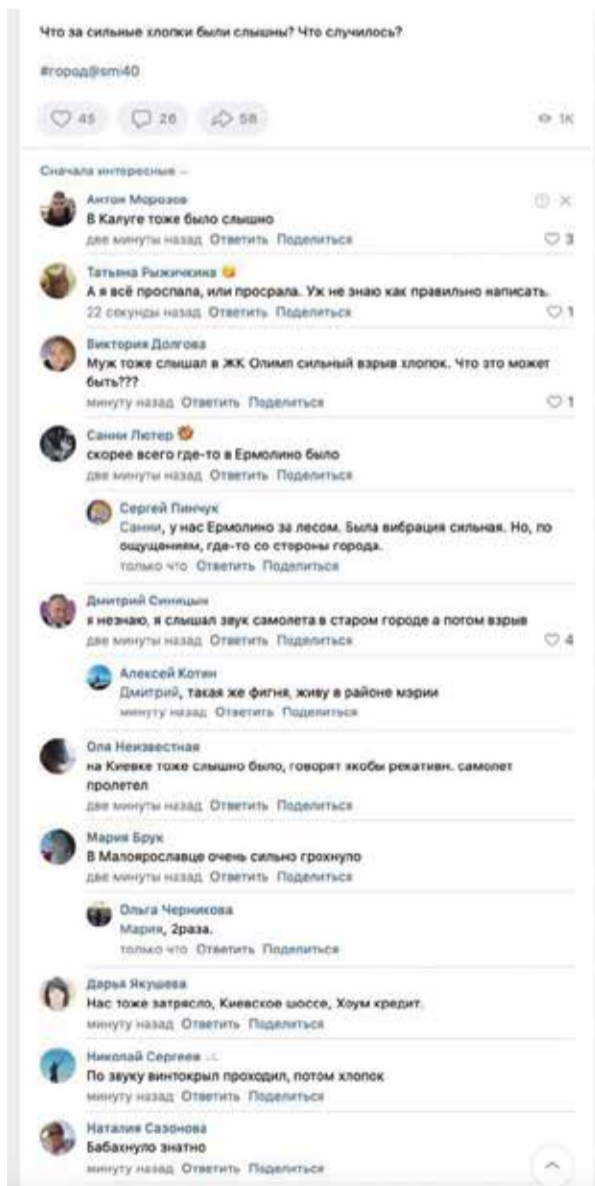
Что за сильные хлопки были слышны? Что случилось?

#город@smi40

45 26 58 1K

Сначала интересные

Антон Морозов
В Калуге тоже было слышно
две минуты назад Ответить Поделиться 3

Татьяна Рыжичкина
А я всё проспала, или просрала. Уж не знаю как правильно написать.
22 секунды назад Ответить Поделиться 1

Виктория Долгова
Муж тоже слышал в ЖК Олимп сильный взрыв хлопок. Что это может быть???
минуту назад Ответить Поделиться 1

Санни Лютер
скорее всего где-то в Ермолино было
две минуты назад Ответить Поделиться

Сергей Пинчук
Санни, у нас Ермолино за лесом. Была вибрация сильная. Но, по ощущениям, где-то со стороны города.
только что Ответить Поделиться

Дмитрий Синицын
я незнаю, я слышал звук самолета в старом городе а потом взрыв
две минуты назад Ответить Поделиться 4

Алексей Котин
Дмитрий, такая же фигня, живу в районе мэрии
минуту назад Ответить Поделиться

Ола Неизвестная
на Киевке тоже слышно было, говорят якобы рекативн. самолет пролетел
две минуты назад Ответить Поделиться

Мария Брук
В Малоярославце очень сильно грохнуло
две минуты назад Ответить Поделиться

Ольга Черникова
Мария, 2раза.
только что Ответить Поделиться

Дарья Якушева
Нас тоже затрясло, Киевское шоссе, Хоум кредит.
минуту назад Ответить Поделиться

Николай Сергеев
По звуку винтокрыл проходил, потом хлопок
минуту назад Ответить Поделиться

Наталия Сазонова
Бабахнуло знатно
минуту назад Ответить Поделиться